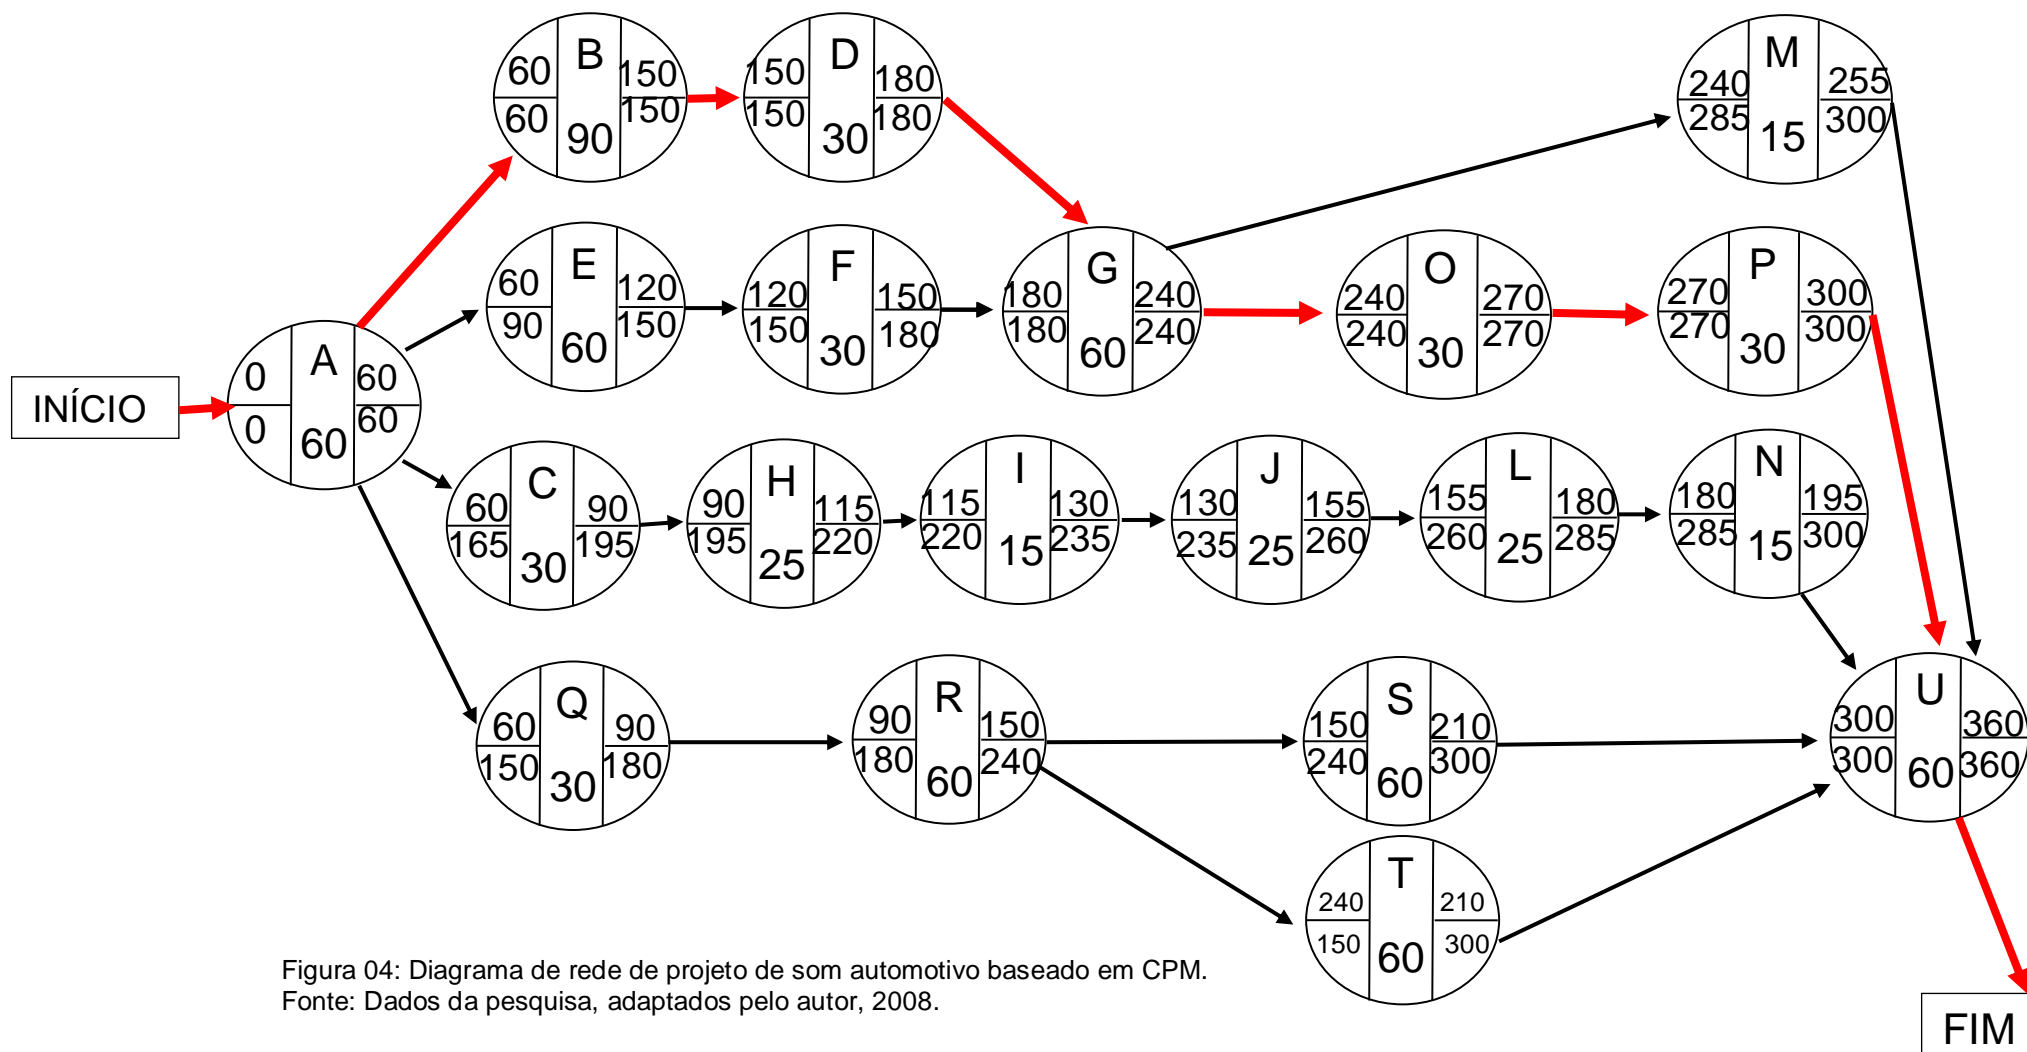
INÍCIO

0 A 60
0 60 60

60 B 150
60 90 150

150 D 180
150 30 180

60 E 120
90 60 150

120 F 150
150 30 180

180 G 240
180 60 240

240 M 255
285 15 300

240 O 270
240 30 270

270 P 300
270 30 300

60 C 90
165 30 195

90 H 115
195 25 220

115 I 130
220 15 235

130 J 155
235 25 260

155 L 180
260 25 285

180 N 195
285 15 300

60 Q 90
150 30 180

90 R 150
180 60 240

150 S 210
240 60 300

240 T 210
150 60 300

300 U 360
300 60 360

FIM

Figura 04: Diagrama de rede de projeto de som automotivo baseado em CPM.
Fonte: Dados da pesquisa, adaptados pelo autor, 2008.